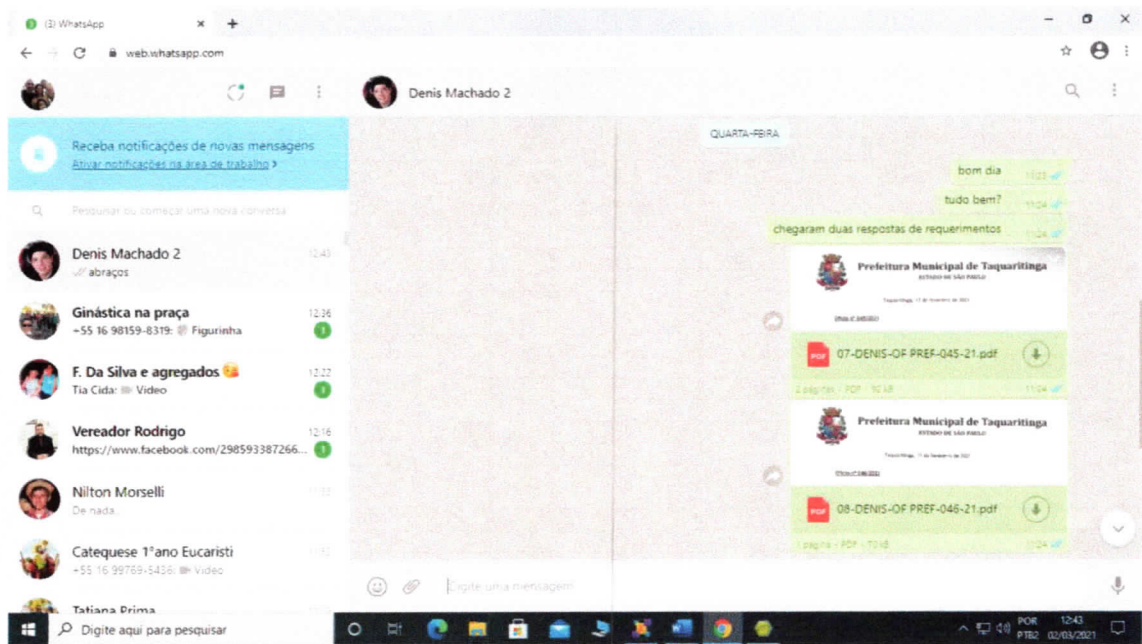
(3) WhatsApp
web.whatsapp.com

Denis Machado 2

Receba notificações de novas mensagens
Ativar notificações na área de trabalho >

Pesquisar ou começar uma nova conversa

Denis Machado 2 12:43
abraços

Ginástica na praça 12:36
+55 16 98159-8319: Figurinha
1

F. Da Silva e agregados 12:22
Tia Cida: Vídeo
1

Vereador Rodrigo 12:16
https://www.facebook.com/298593387266...
1

Nilton Morselli
De nada.

Catequese 1°ano Eucaristi
+55 16 99769-5436: Vídeo

Tatiana Prima

QUARTA-FEIRA

bom dia 11:03
tudo bem? 11:04
chegaram duas respostas de requerimentos 11:04

Prefeitura Municipal de Taquaritinga
ESTADO DE SÃO PAULO

07-DENIS-OF PREF-045-21.pdf
2 páginas · PDF · 90 kB 11:04

Prefeitura Municipal de Taquaritinga
ESTADO DE SÃO PAULO

08-DENIS-OF PREF-046-21.pdf
1 página · PDF · 70 kB 11:04

Digite uma mensagem

Digite aqui para pesquisar
POR PTB2 12:43 02/03/2021